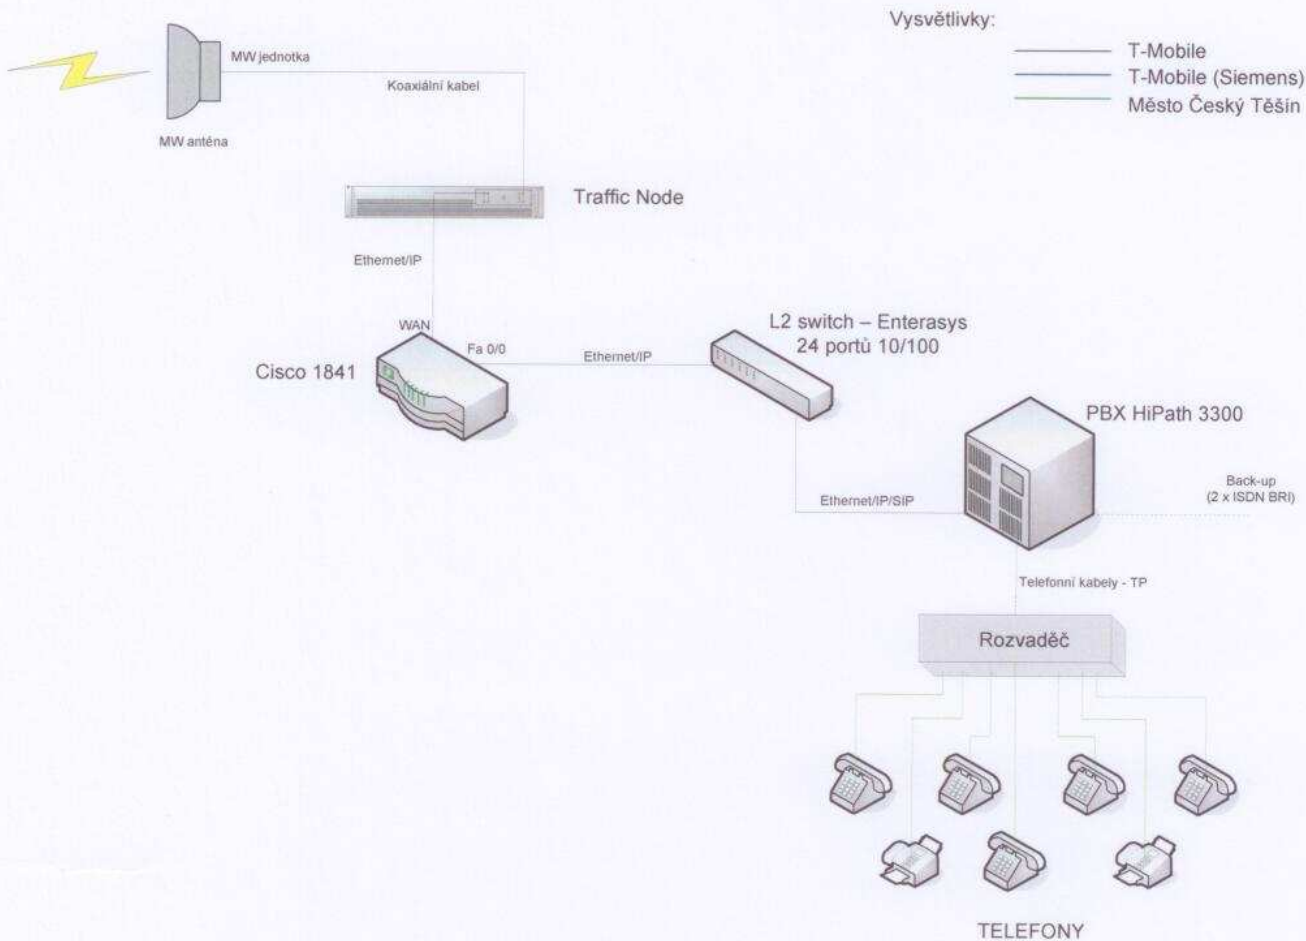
Vysvětlivky:
T-Mobile
T-Mobile (Siemens)
Město Český Těšín

MW jednotka
Koaxiální kabel
MW anténa

Traffic Node

Ethernet/IP

WAN
Fa 0/0
Cisco 1841

Ethernet/IP

L2 switch – Enterasys
24 portů 10/100

PBX HiPath 3300

Ethernet/IP/SIP

Back-up
(2 x ISDN BRI)

Telefonní kabely - TP

Rozvaděč

TELEFONY